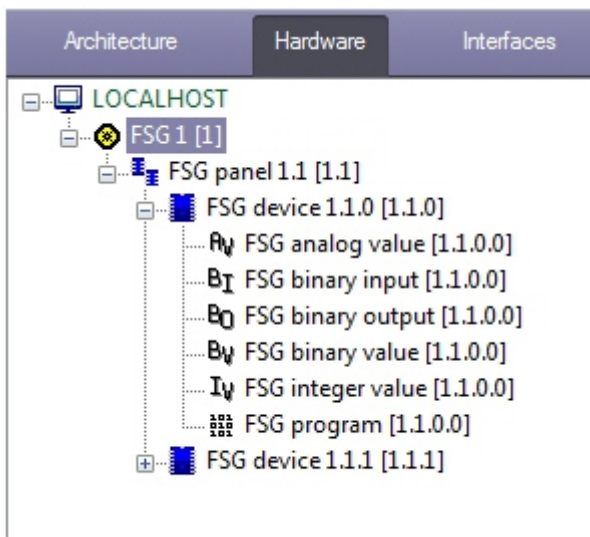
Architecture | Hardware | Interfaces

LOCALHOST
FSG 1 [1]
FSG panel 1.1 [1.1]
FSG device 1.1.0 [1.1.0]
AV FSG analog value [1.1.0.0]
BI FSG binary input [1.1.0.0]
BO FSG binary output [1.1.0.0]
BV FSG binary value [1.1.0.0]
IV FSG integer value [1.1.0.0]
FSG program [1.1.0.0]
FSG device 1.1.1 [1.1.1]